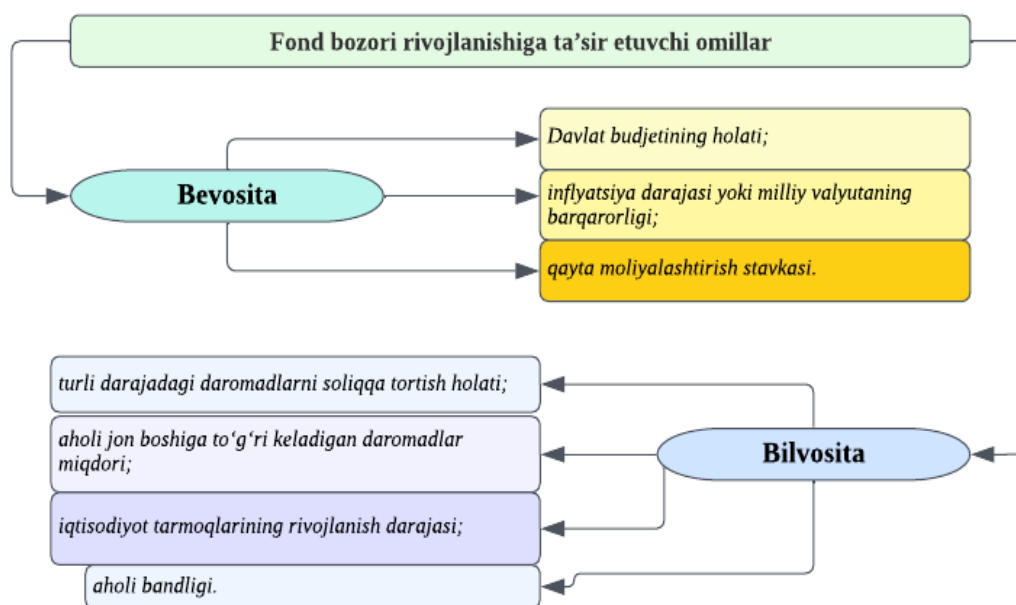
Fond bozori rivojlanishiga ta’sir etuvchi omillar

Bevosita

Davlat budjetining holati;

inflyatsiya darajasi yoki milliy valyutaning barqarorligi;

qayta moliyalashtirish stavkasi.

turli darajadagi daromadlarni soliqqa tortish holati;

aholi jon boshiga to‘g‘ri keladigan daromadlar miqdori;

iqtisodiyot tarmoqlarining rivojlanish darajasi;

aholi bandligi.

Bilvosita